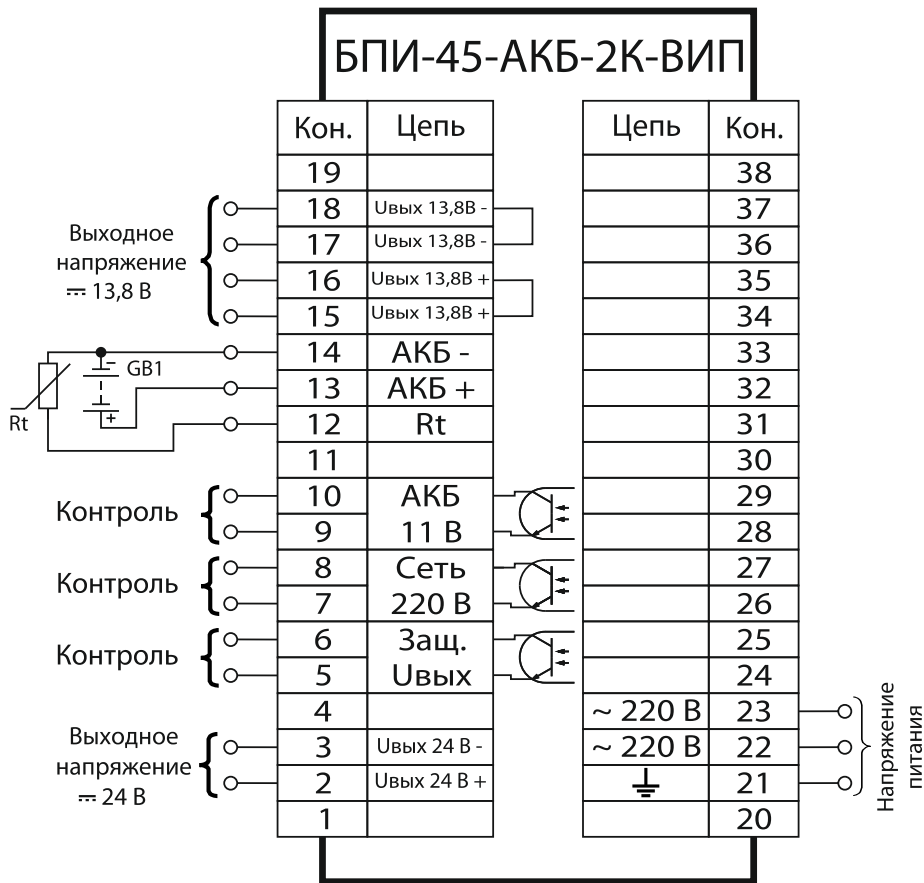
БПИ-45-АКБ-2К-ВИП

| Кон. | Цепь |
|---|---|
| 19 | |
| 18 | Uвых 13,8В - |
| 17 | Uвых 13,8В - |
| 16 | Uвых 13,8В + |
| 15 | Uвых 13,8В + |
| 14 | АКБ - |
| 13 | АКБ + |
| 12 | Rt |
| 11 | |
| 10 | АКБ |
| 9 | 11 В |
| 8 | Сеть |
| 7 | 220 В |
| 6 | Защ. |
| 5 | Uвых |
| 4 | |
| 3 | Uвых 24 В - |
| 2 | Uвых 24 В + |
| 1 | |

| Цепь | Кон. |
|---|---|
| | 38 |
| | 37 |
| | 36 |
| | 35 |
| | 34 |
| | 33 |
| | 32 |
| | 31 |
| | 30 |
| | 29 |
| | 28 |
| | 27 |
| | 26 |
| | 25 |
| | 24 |
| ~ 220 В | 23 |
| ~ 220 В | 22 |
| ⏚ | 21 |
| | 20 |

Выходное напряжение ⎓ 13,8 В

GB1

Rt

Контроль

Контроль

Контроль

Выходное напряжение ⎓ 24 В

Напряжение питания